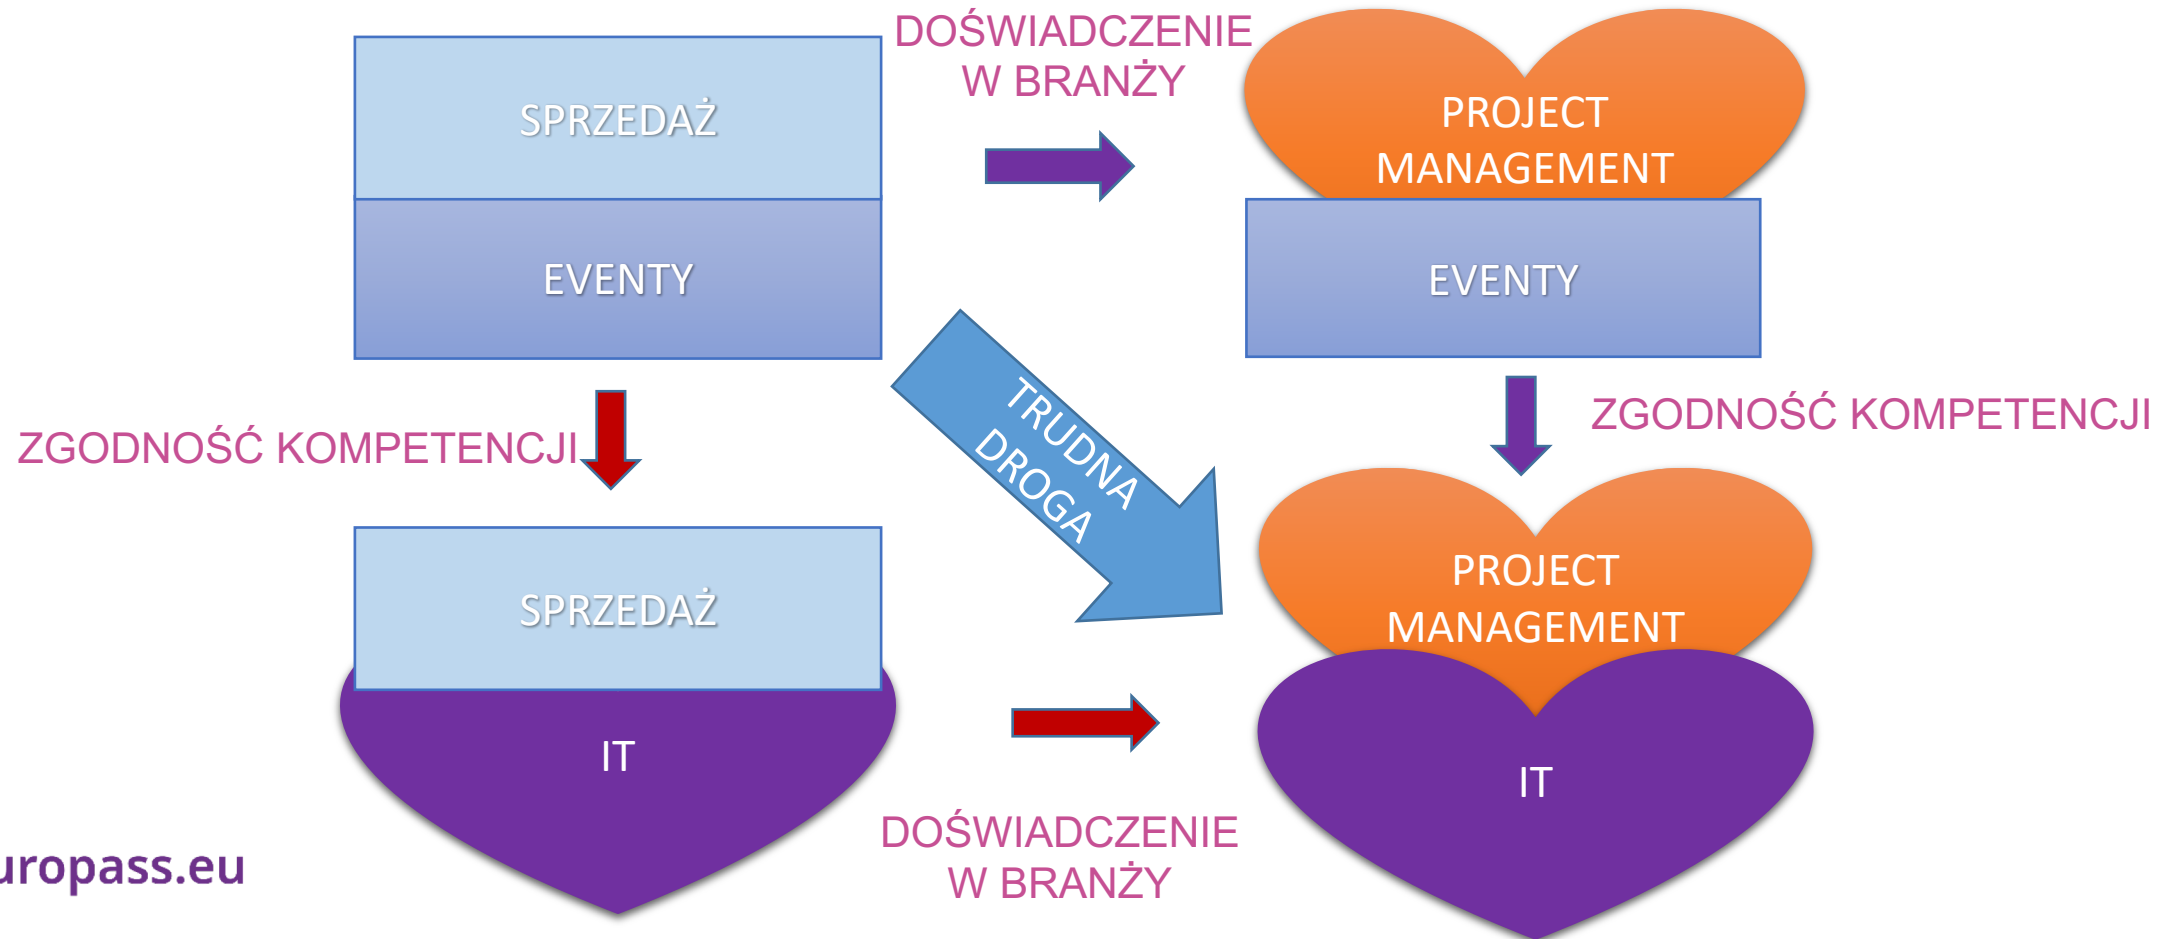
SPRZEDAŻ

EVENTY

DOŚWIADCZENIE W BRANŻY

PROJECT MANAGEMENT

EVENTY

ZGODNOŚĆ KOMPETENCJI

TRUDNA DROGA

ZGODNOŚĆ KOMPETENCJI

SPRZEDAŻ

IT

PROJECT MANAGEMENT

IT

uropass.eu

DOŚWIADCZENIE W BRANŻY